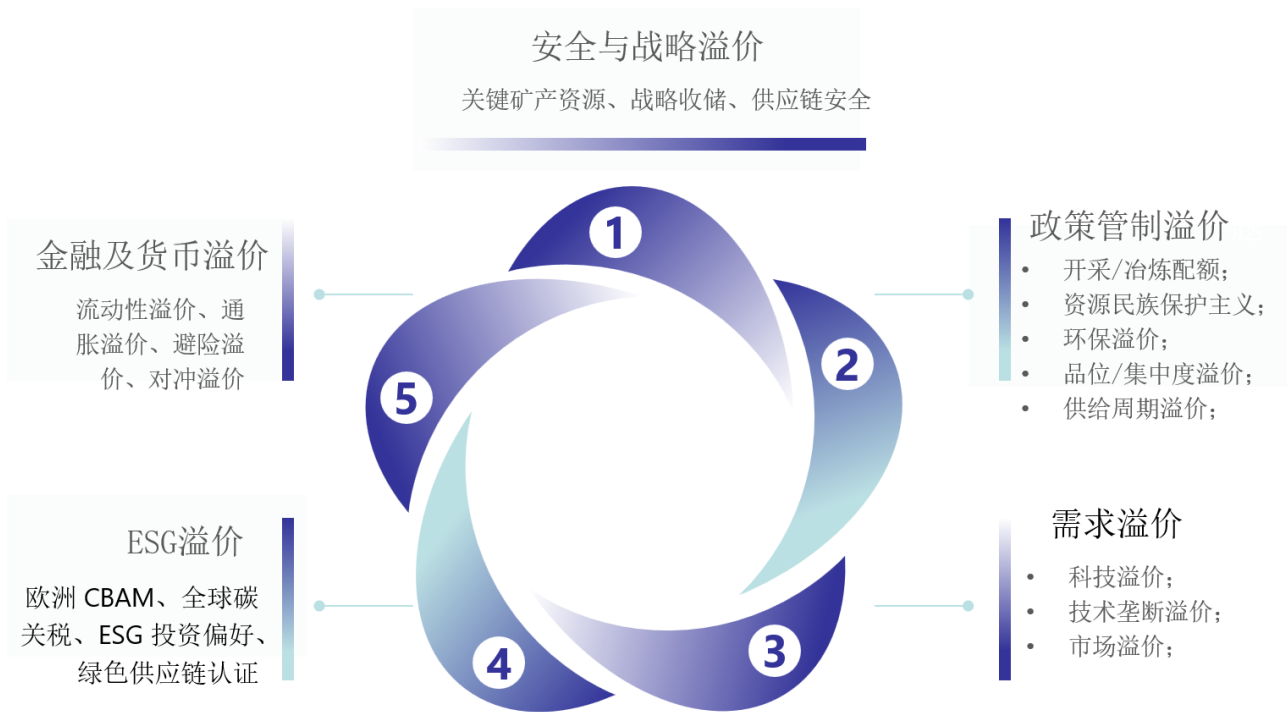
安全与战略溢价

关键矿产资源、战略收储、供应链安全

金融及货币溢价

流动性溢价、通胀溢价、避险溢价、对冲溢价

1

2

3

4

5

政策管制溢价

- 开采/冶炼配额；
- 资源民族保护主义；
- 环保溢价；
- 品位/集中度溢价；
- 供给周期溢价；

ESG溢价

欧洲 CBAM、全球碳关税、ESG 投资偏好、绿色供应链认证

需求溢价

- 科技溢价；
- 技术垄断溢价；
- 市场溢价；